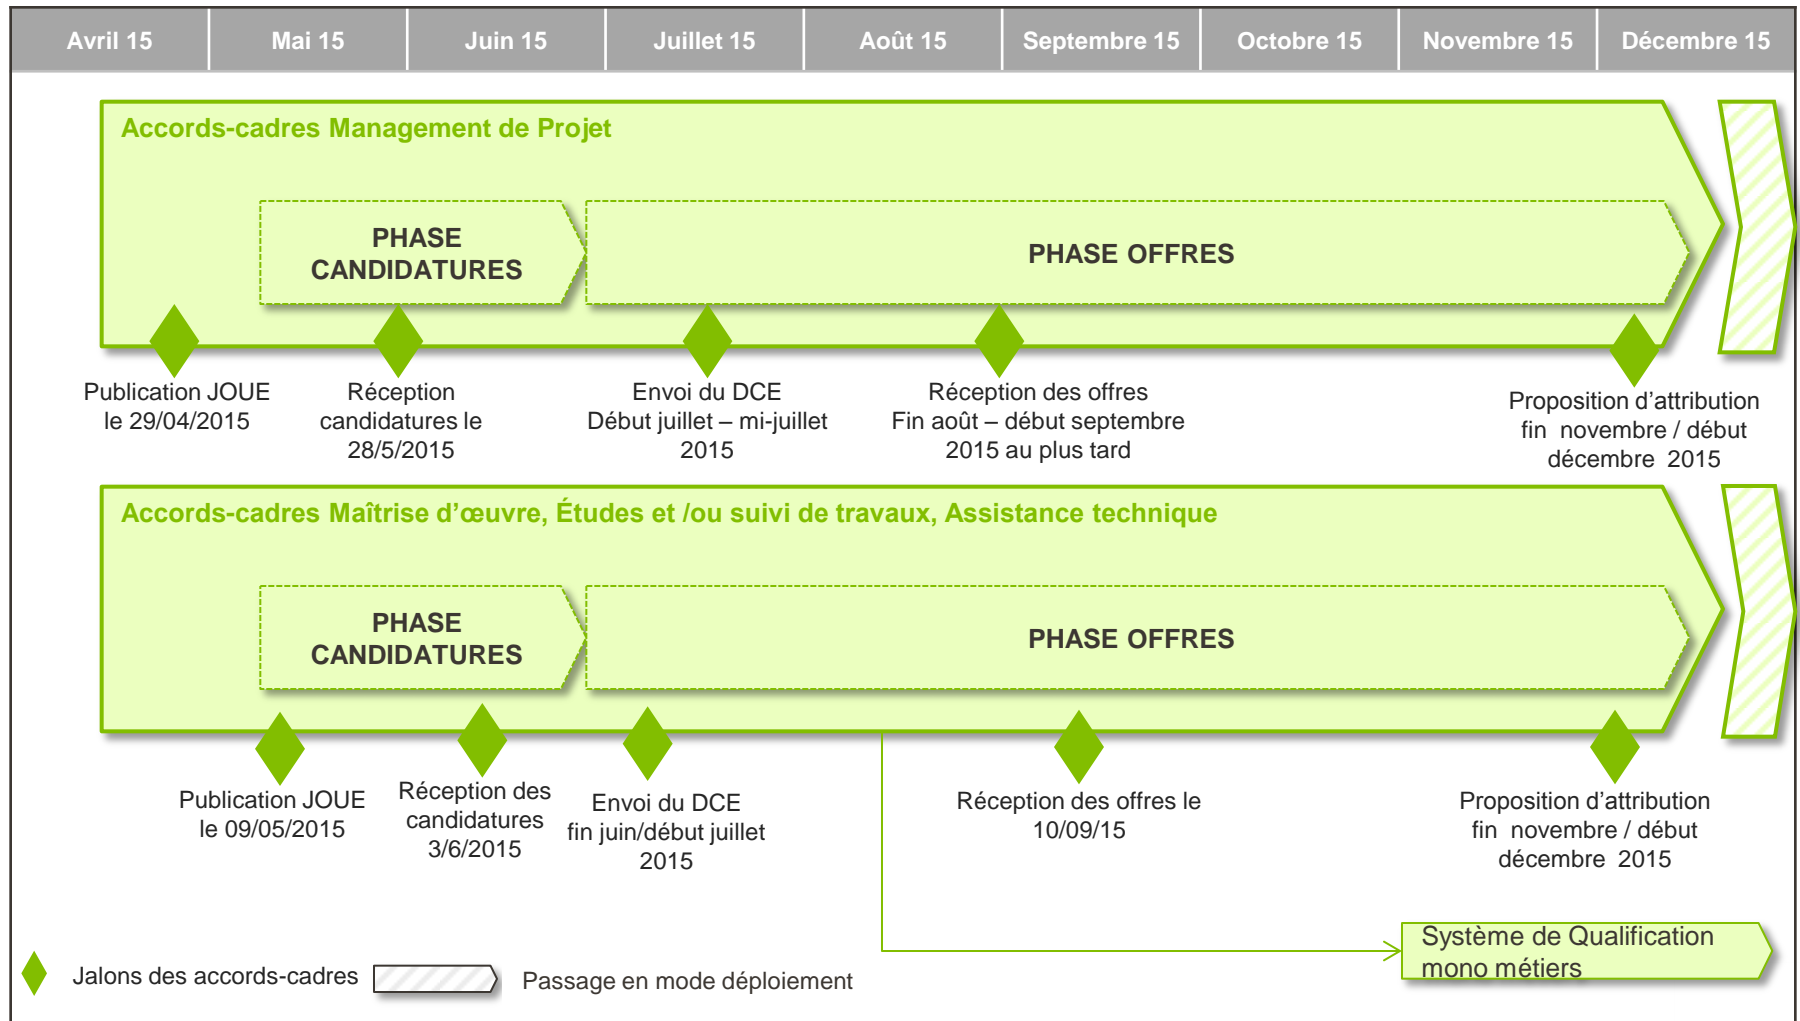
| Avril 15 | Mai 15 | Juin 15 | Juillet 15 | Août 15 | Septembre 15 | Octobre 15 | Novembre 15 | Décembre 15 |
|---|---|---|---|---|---|---|---|---|

Accords-cadres Management de Projet

PHASE CANDIDATURES

PHASE OFFRES

Publication JOUE le 29/04/2015

Réception candidatures le 28/5/2015

Envoi du DCE Début juillet – mi-juillet 2015

Réception des offres Fin août – début septembre 2015 au plus tard

Proposition d'attribution fin novembre / début décembre 2015

Accords-cadres Maîtrise d'œuvre, Études et /ou suivi de travaux, Assistance technique

PHASE CANDIDATURES

PHASE OFFRES

Publication JOUE le 09/05/2015

Réception des candidatures 3/6/2015

Envoi du DCE fin juin/début juillet 2015

Réception des offres le 10/09/15

Proposition d'attribution fin novembre / début décembre 2015

Système de Qualification mono métiers

Jalons des accords-cadres

Passage en mode déploiement